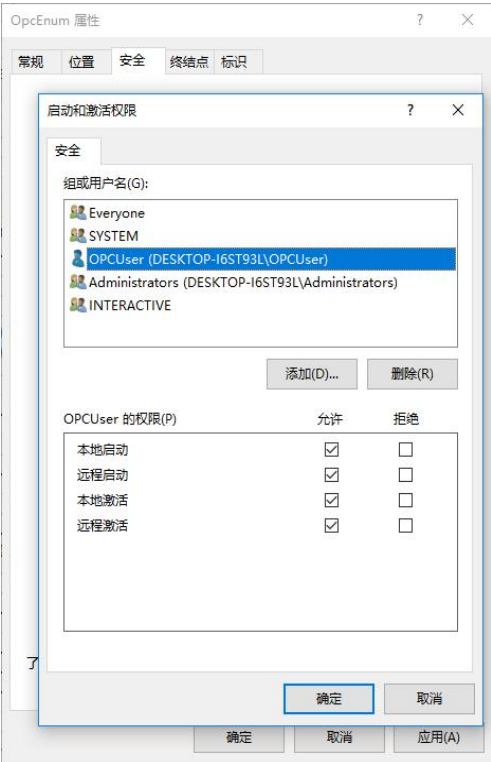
OpcEnum 属性 ? ×

常规 位置 安全 终结点 标识

启动和激活权限 ? ×

安全

组或用户名(G):

Everyone
SYSTEM
OPCUser (DESKTOP-I6ST93L\OPCUser)
Administrators (DESKTOP-I6ST93L\Administrators)
INTERACTIVE

添加(D)... 删除(R)

| OPCUser 的权限(P) | 允许 | 拒绝 |
|---|---|---|
| 本地启动 | ☑ | ☐ |
| 远程启动 | ☑ | ☐ |
| 本地激活 | ☑ | ☐ |
| 远程激活 | ☑ | ☐ |

了

确定 取消

确定 取消 应用(A)